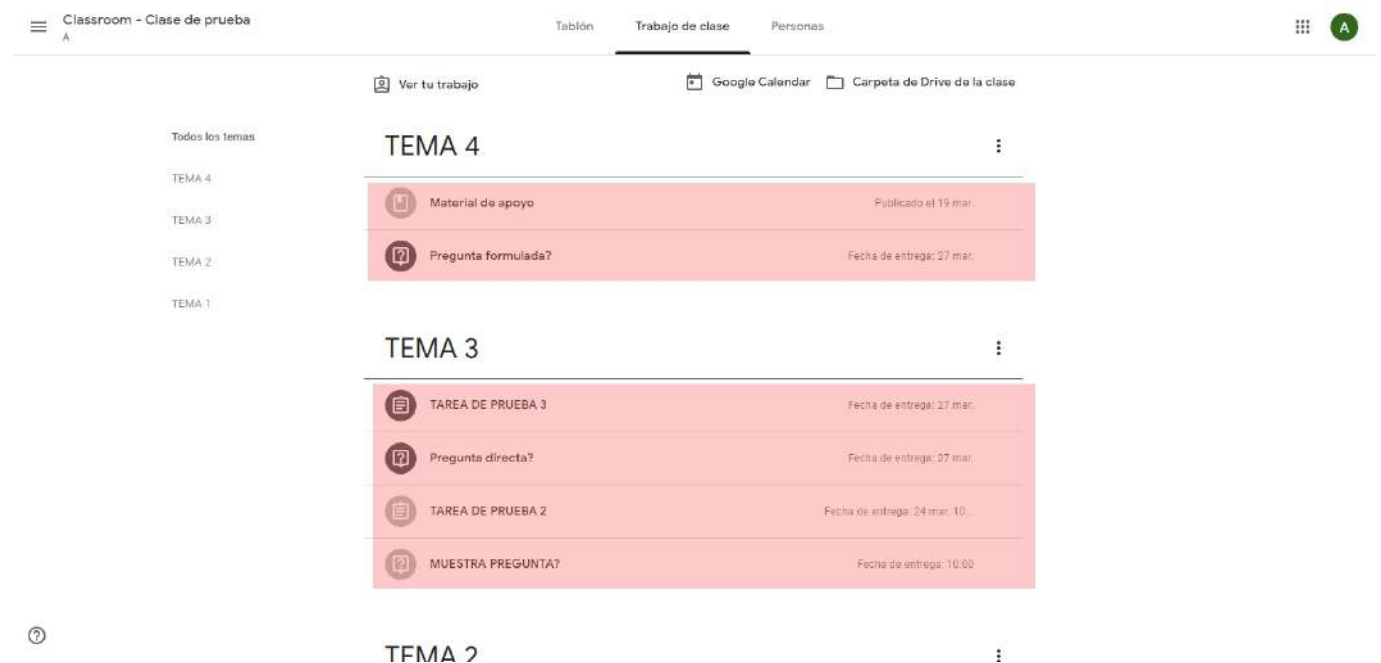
Classroom - Clase de prueba
A

Tablón Trabajo de clase Personas

A

Ver tu trabajo

Google Calendar Carpeta de Drive de la clase

Todos los temas

TEMA 4

TEMA 3

TEMA 2

TEMA 1

TEMA 4

Material de apoyo Publicado el 19 mar.

Pregunta formulada? Fecha de entrega: 27 mar.

TEMA 3

TAREA DE PRUEBA 3 Fecha de entrega: 27 mar.

Pregunta directa? Fecha de entrega: 27 mar.

TAREA DE PRUEBA 2 Fecha de entrega: 24 mar. 10...

MUESTRA PREGUNTA? Fecha de entrega: 10:00

TEMA 2